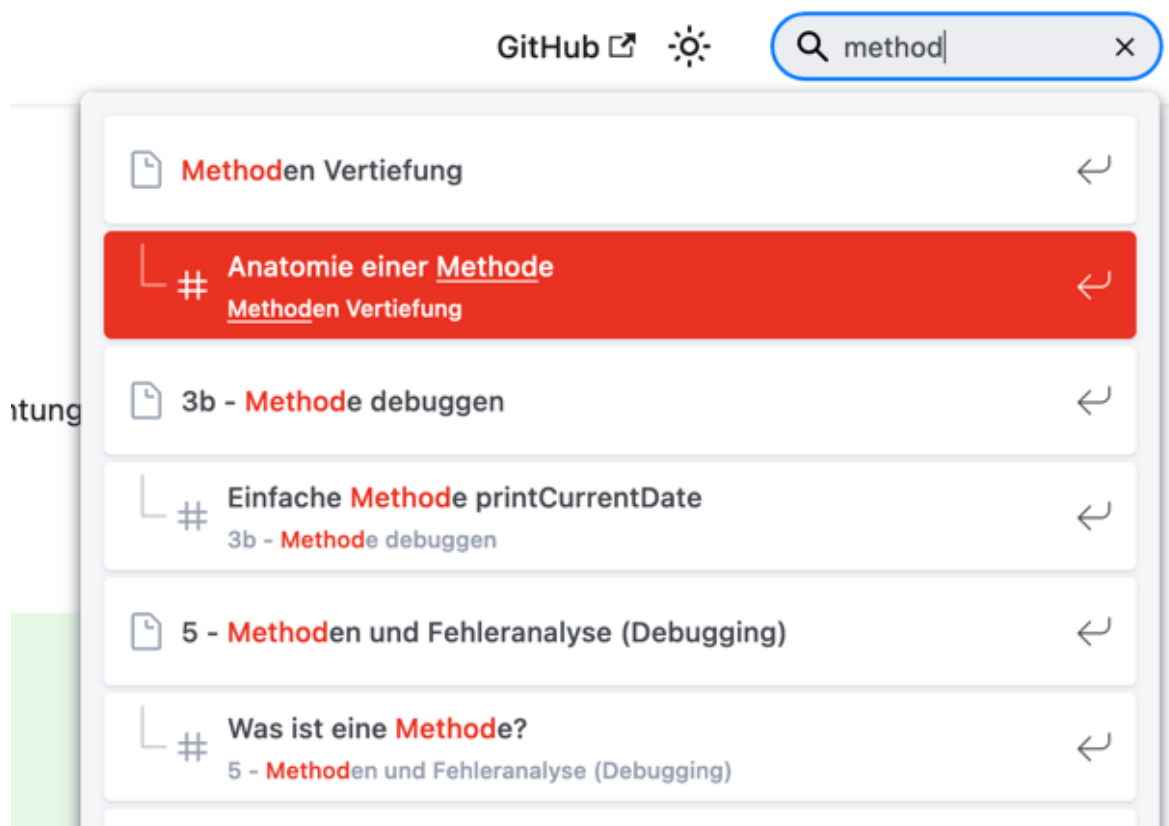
GitHub

method

Methoden Vertiefung

Anatomie einer Methode
Methoden Vertiefung

ntung

3b - Methode debuggen

Einfache Methode printCurrentDate
3b - Methode debuggen

5 - Methoden und Fehleranalyse (Debugging)

Was ist eine Methode?
5 - Methoden und Fehleranalyse (Debugging)